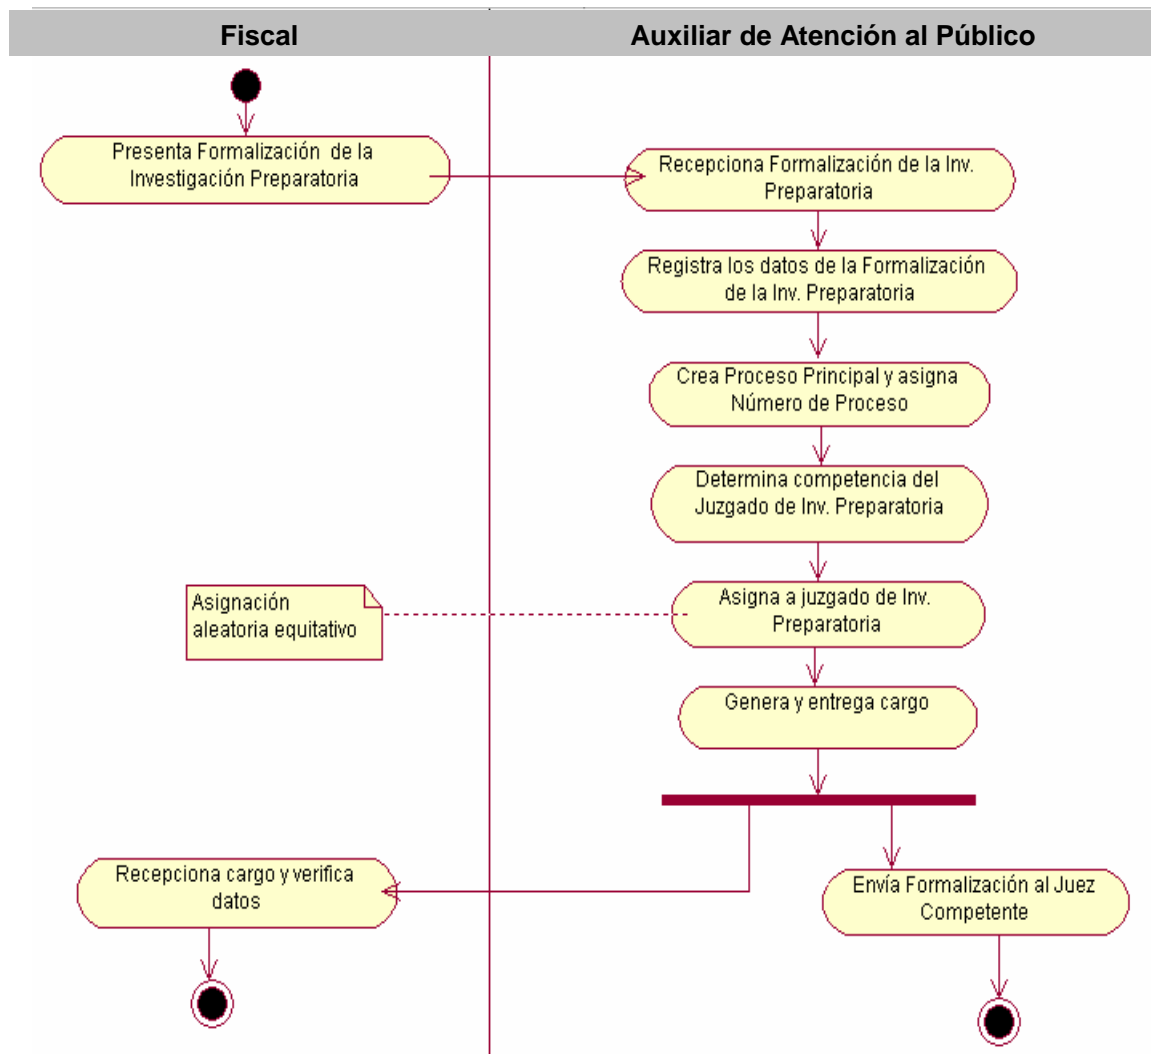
Fiscal

Auxiliar de Atención al Público

Presenta Formalización de la Investigación Preparatoria

Recepciona Formalización de la Inv. Preparatoria

Registra los datos de la Formalización de la Inv. Preparatoria

Crea Proceso Principal y asigna Número de Proceso

Determina competencia del Juzgado de Inv. Preparatoria

Asignación aleatoria equitativo

Asigna a juzgado de Inv. Preparatoria

Genera y entrega cargo

Recepciona cargo y verifica datos

Envía Formalización al Juez Competente